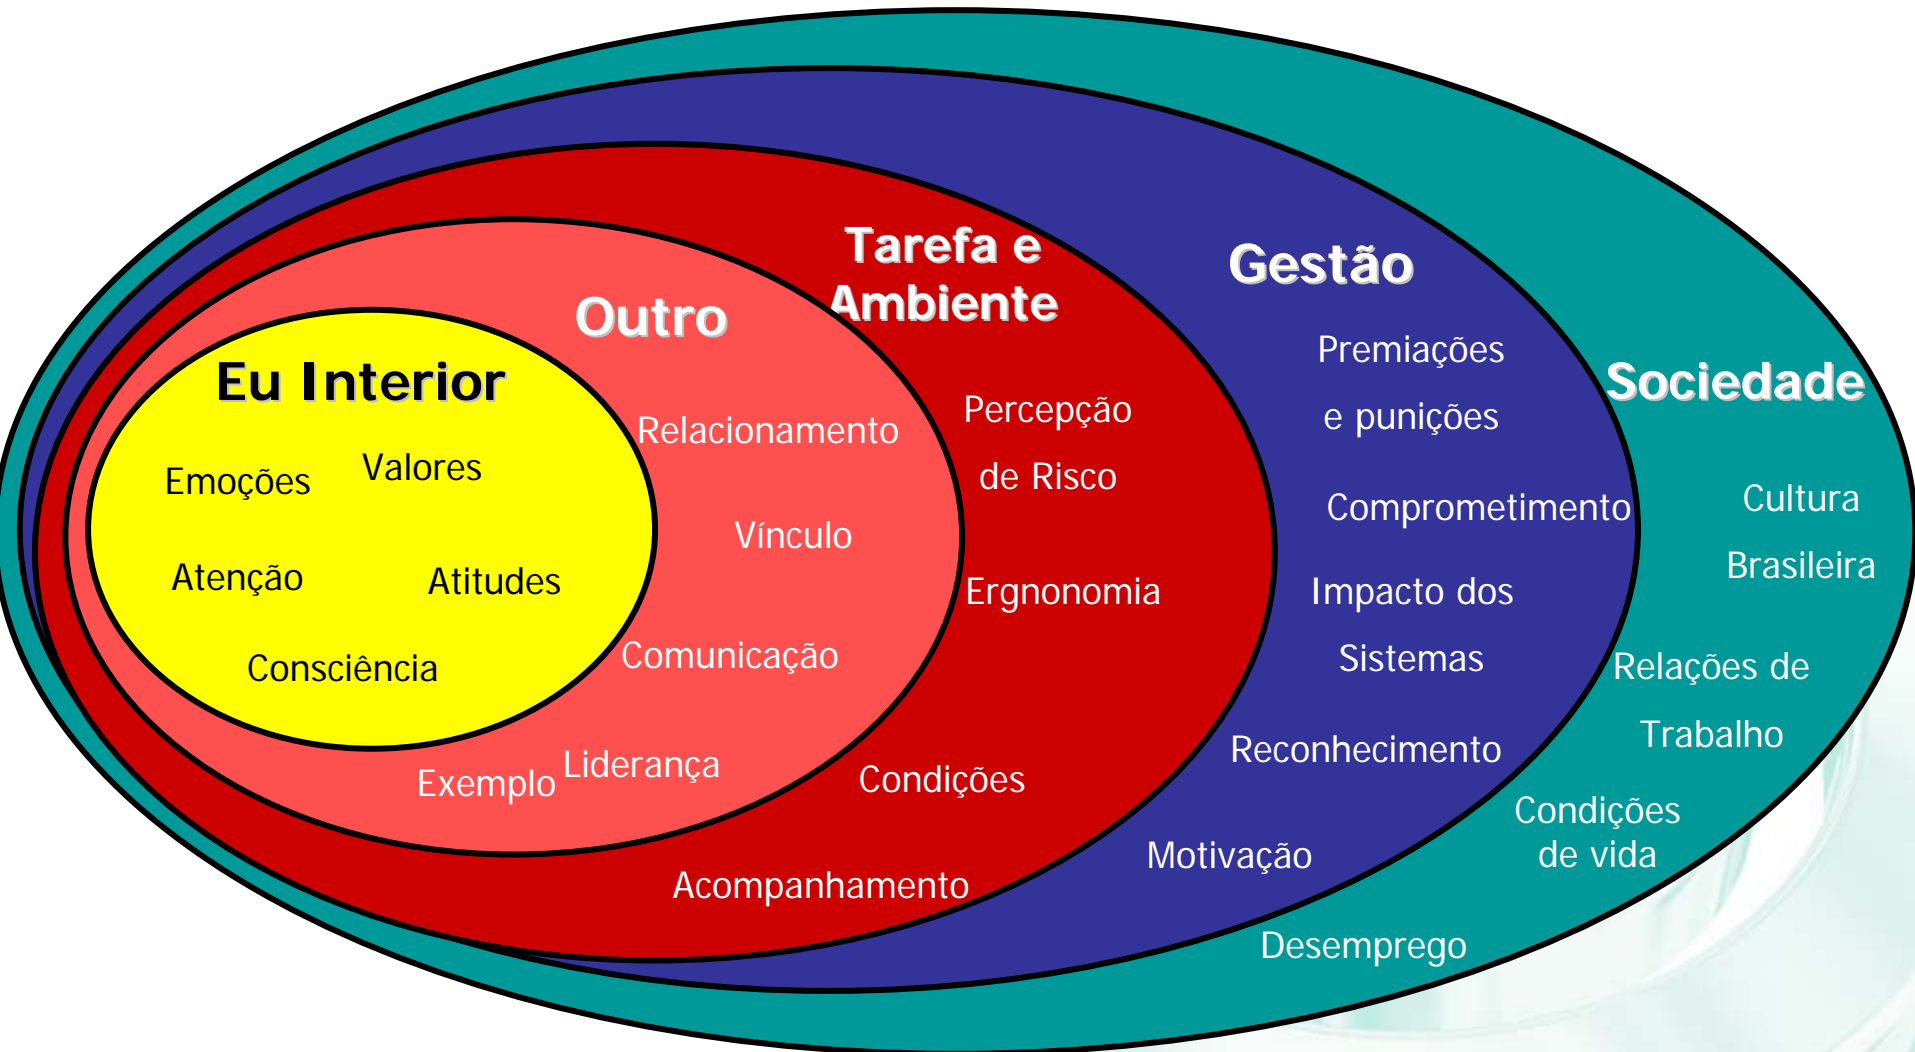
Eu Interior

Emoções

Valores

Atenção

Atitudes

Consciência

Outro

Relacionamento

Vínculo

Comunicação

Exemplo

Liderança

Tarefa e Ambiente

Percepção de Risco

Ergnonomia

Condições

Acompanhamento

Gestão

Premiações e punições

Comprometimento

Impacto dos Sistemas

Reconhecimento

Motivação

Desemprego

Sociedade

Cultura Brasileira

Relações de Trabalho

Condições de vida